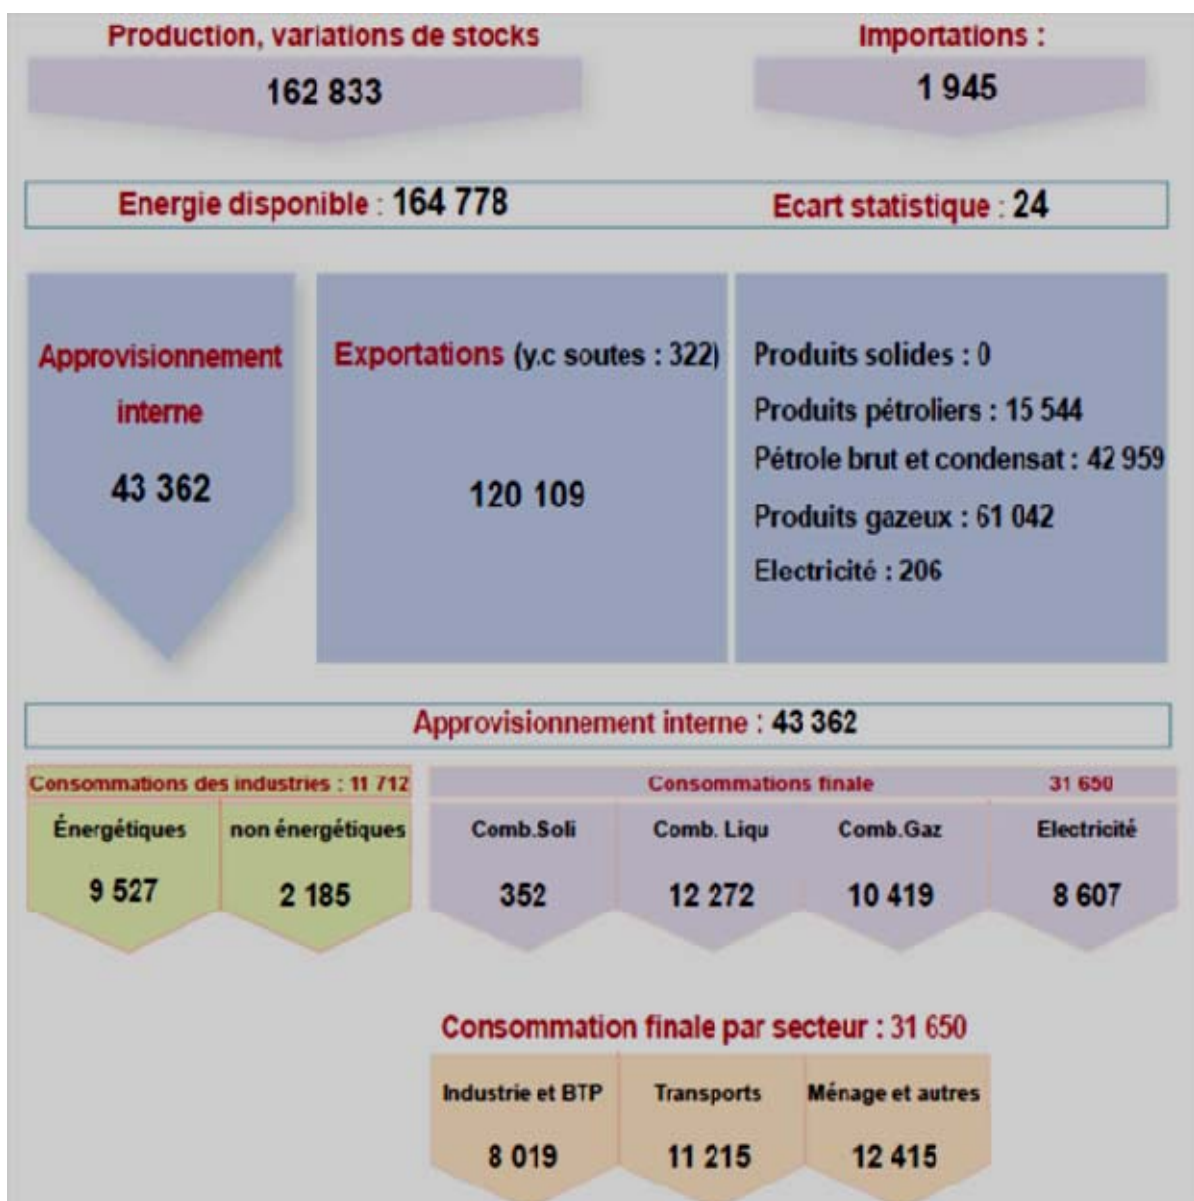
Production, variations de stocks
162 833

Importations :
1 945

Energie disponible : 164 778

Ecart statistique : 24

Approvisionnement interne
43 362

Exportations (y.c soutes : 322)
120 109

Produits solides : 0
Produits pétroliers : 15 544
Pétrole brut et condensat : 42 959
Produits gazeux : 61 042
Electricité : 206

Approvisionnement interne : 43 362

Consommations des industries : 11 712

Énergétiques
9 527

non énergétiques
2 185

Consommations finale 31 650

Comb.Soli
352

Comb. Liqu
12 272

Comb.Gaz
10 419

Electricité
8 607

Consommation finale par secteur : 31 650

Industrie et BTP
8 019

Transports
11 215

Ménage et autres
12 415